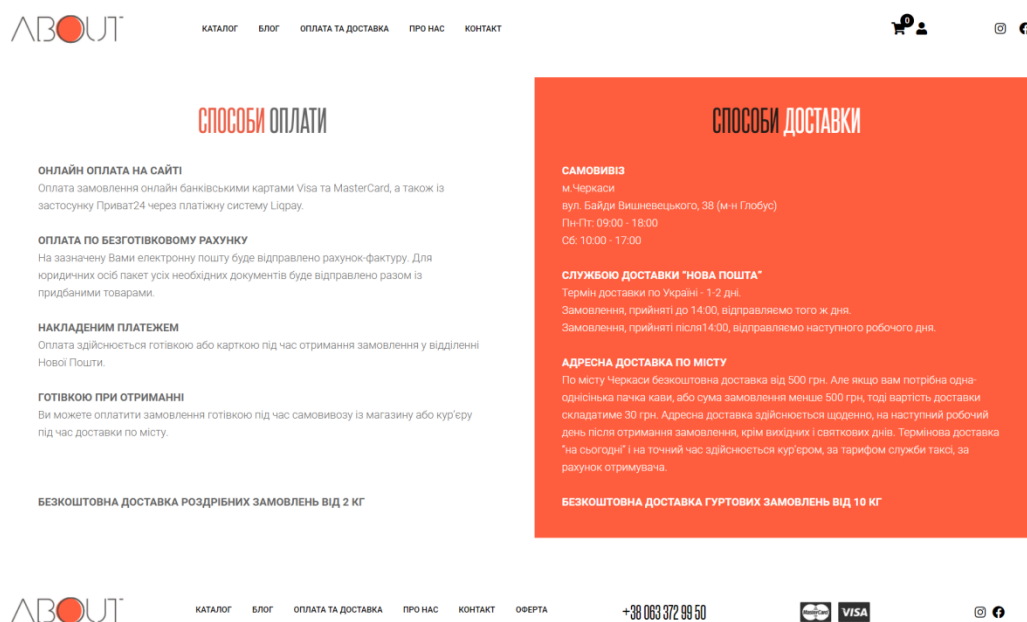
ABOUT

КАТАЛОГ БЛОГ ОПЛАТА ТА ДОСТАВКА ПРО НАС КОНТАКТ

0

СПОСОБИ ОПЛАТИ

ОНЛАЙН ОПЛАТА НА САЙТІ
Оплата замовлення онлайн банківськими картами Visa та MasterCard, а також із застосунку Приват24 через платіжну систему Liqpay.

ОПЛАТА ПО БЕЗГОТІВКОВОМУ РАХУНКУ
На зазначену Вами електронну пошту буде відправлено рахунок-фактуру. Для юридичних осіб пакет усіх необхідних документів буде відправлено разом із придбаними товарами.

НАКЛАДЕНИМ ПЛАТЕЖЕМ
Оплата здійснюється готівкою або карткою під час отримання замовлення у відділенні Нової Пошти.

ГОТІВКОЮ ПРИ ОТРИМАННІ
Ви можете оплатити замовлення готівкою під час самовивозу із магазину або кур'єру під час доставки по місту.

БЕЗКОШТОВНА ДОСТАВКА РОЗДРІБНИХ ЗАМОВЛЕНЬ ВІД 2 КГ

СПОСОБИ ДОСТАВКИ

САМОВИВІЗ
м.Черкаси
вул. Байди Вишневецького, 38 (м-н Глобус)
Пн-Пт: 09:00 - 18:00
Сб: 10:00 - 17:00

СЛУЖБОЮ ДОСТАВКИ "НОВА ПОШТА"
Термін доставки по Україні - 1-2 дні.
Замовлення, прийняті до 14:00, відправляємо того ж дня.
Замовлення, прийняті після14:00, відправляємо наступного робочого дня.

АДРЕСНА ДОСТАВКА ПО МІСТУ
По місту Черкаси безкоштовна доставка від 500 грн. Але якщо вам потрібна одна-однісінька пачка кави, або сума замовлення менше 500 грн, тоді вартість доставки складатиме 30 грн. Адресна доставка здійснюється щоденно, на наступний робочий день після отримання замовлення, крім вихідних і святкових днів. Термінова доставка "на сьогодні" і на точний час здійснюється кур'єром, за тарифом служби таксі, за рахунок отримувача.

БЕЗКОШТОВНА ДОСТАВКА ГУРТОВИХ ЗАМОВЛЕНЬ ВІД 10 КГ

ABOUT

КАТАЛОГ БЛОГ ОПЛАТА ТА ДОСТАВКА ПРО НАС КОНТАКТ ОФЕРТА

+38 063 372 99 50

MasterCard VISA